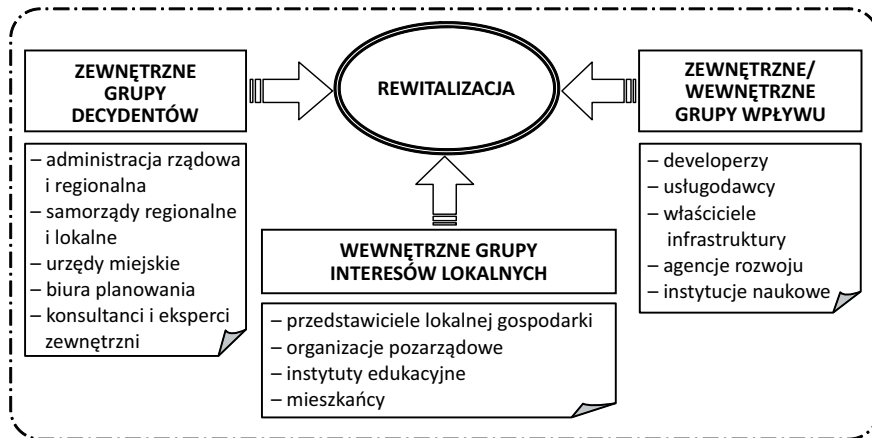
ZEWNĘTRZNE GRUPY DECYDENTÓW

REWITALIZACJA

ZEWNĘTRZNE/ WEWNĘTRZNE GRUPY WPŁYWU

– administracja rządowa i regionalna
– samorządy regionalne i lokalne
– urzędy miejskie
– biura planowania
– konsultanci i eksperci zewnętrzni

WEWNĘTRZNE GRUPY INTERESÓW LOKALNYCH

– przedstawiciele lokalnej gospodarki
– organizacje pozarządowe
– instytuty edukacyjne
– mieszkańcy

– developerzy
– usługodawcy
– właściciele infrastruktury
– agencje rozwoju
– instytucje naukowe